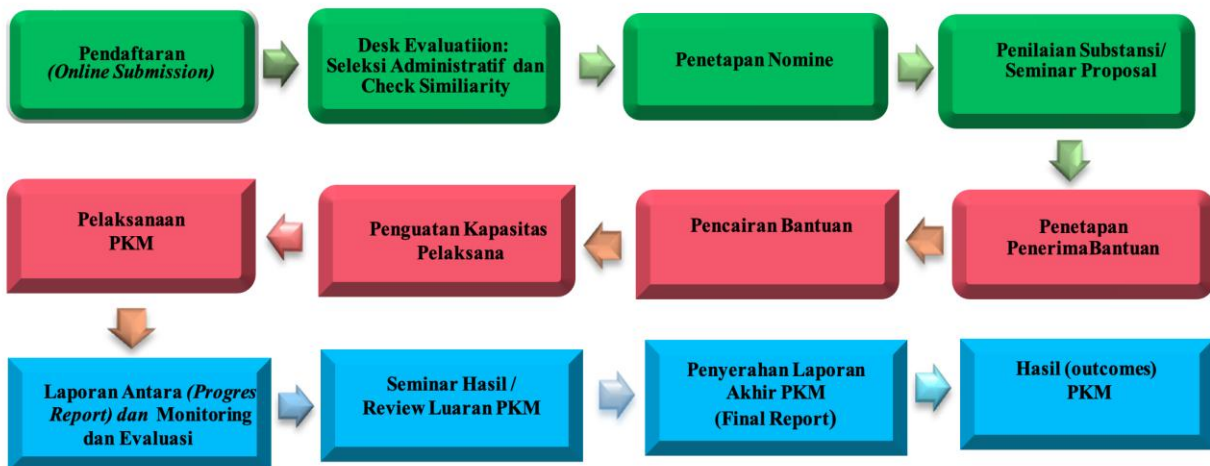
Pendaftaran
*(Online Submission)*

Desk Evaluatiion:
Seleksi Administratif dan Check Similiarity

Penetapan Nomine

Penilaian Substansi/
Seminar Proposal

Penetapan
PenerimaBantuan

Pencairan Bantuan

Penguatan Kapasitas
Pelaksana

Pelaksanaan
PKM

Laporan Antara *(Progres Report) dan* Monitoring dan Evaluasi

Seminar Hasil /
Review Luaran PKM

Penyerahan Laporan
Akhir PKM
(Final Report)

Hasil (outcomes)
PKM